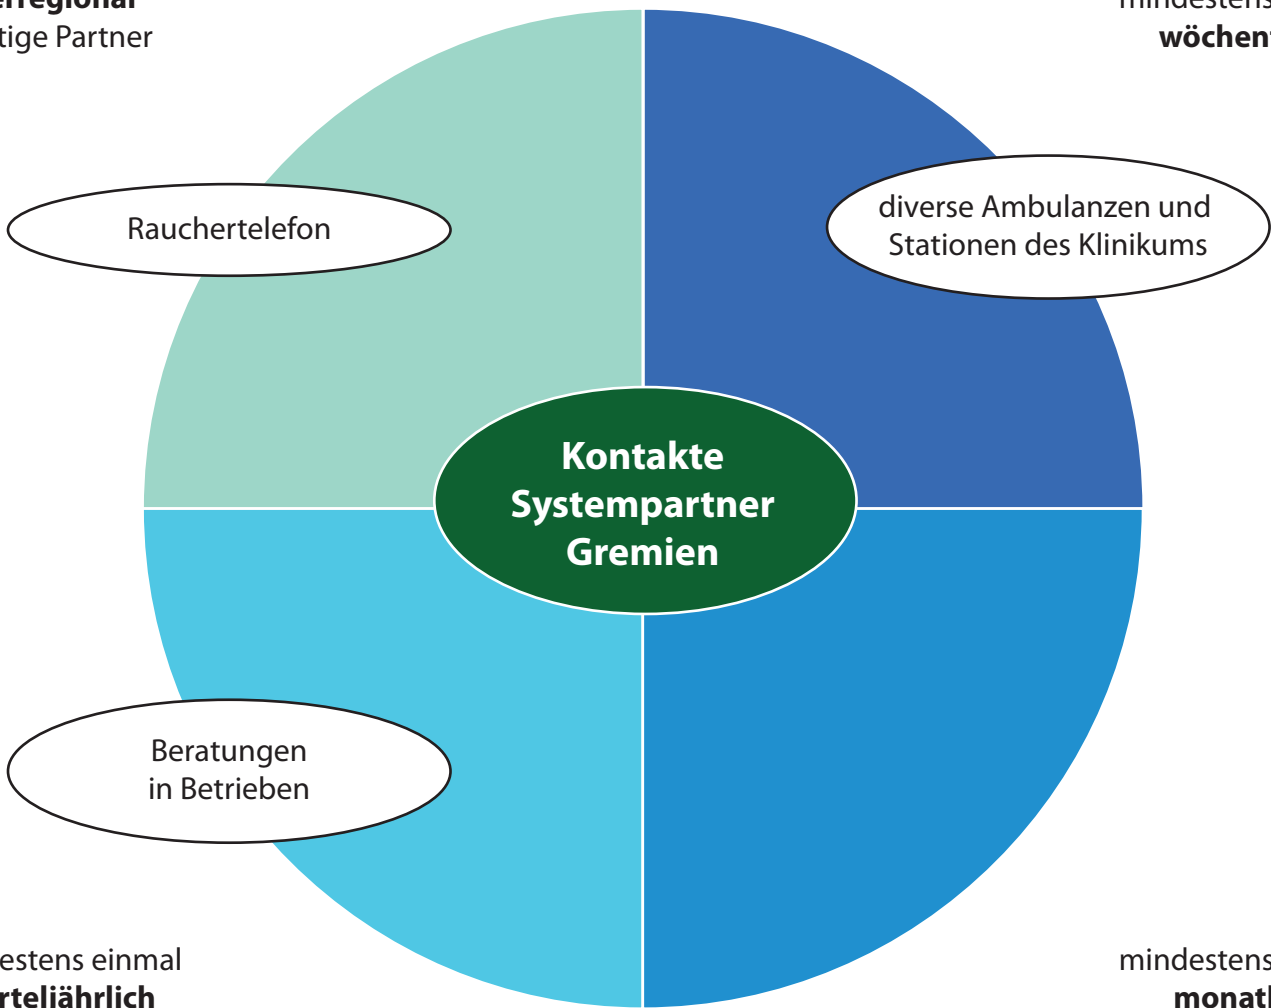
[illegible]rregional
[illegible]tige Partner

mindestens
wöchen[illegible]

Rauchertelefon

diverse Ambulanzen und Stationen des Klinikums

Kontakte
Systempartner
Gremien

Beratungen in Betrieben

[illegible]estens einmal
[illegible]rteljährlich

mindestens
monat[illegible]